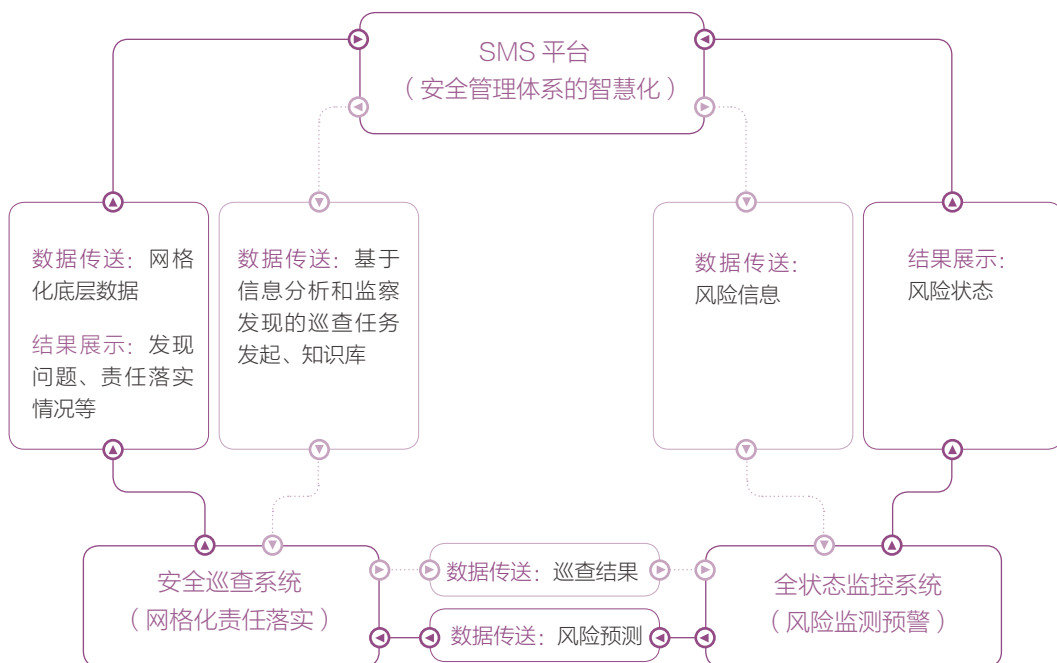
SMS 平台
（安全管理体系的智慧化）

数据传送：网格化底层数据

结果展示：发现问题、责任落实情况等

数据传送：基于信息分析和监察发现的巡查任务发起、知识库

数据传送：风险信息

结果展示：风险状态

安全巡查系统
（网格化责任落实）

数据传送：巡查结果

数据传送：风险预测

全状态监控系统
（风险监测预警）